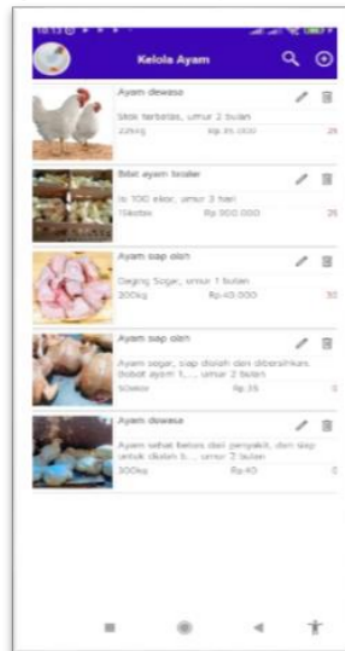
Kelola Ayam

Ayam dewasa
Stok terbatas, umur 2 bulan
22kg Rp.35.000 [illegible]

Bibit ayam broiler
Isi 100 ekor, umur 3 hari
15kotak Rp.300.000 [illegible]

Ayam siap olah
Daging Segar, umur 1 bulan
300kg Rp.40.000 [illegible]

Ayam siap olah
Ayam segar, siap diolah dan dibersihkan. Bobot ayam 1,... umur 2 bulan
50ekor Rp.35 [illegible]

Ayam dewasa
Ayam sehat bebas dari penyakit, dan siap untuk diolah b... umur 2 bulan
300kg Rp.40 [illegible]